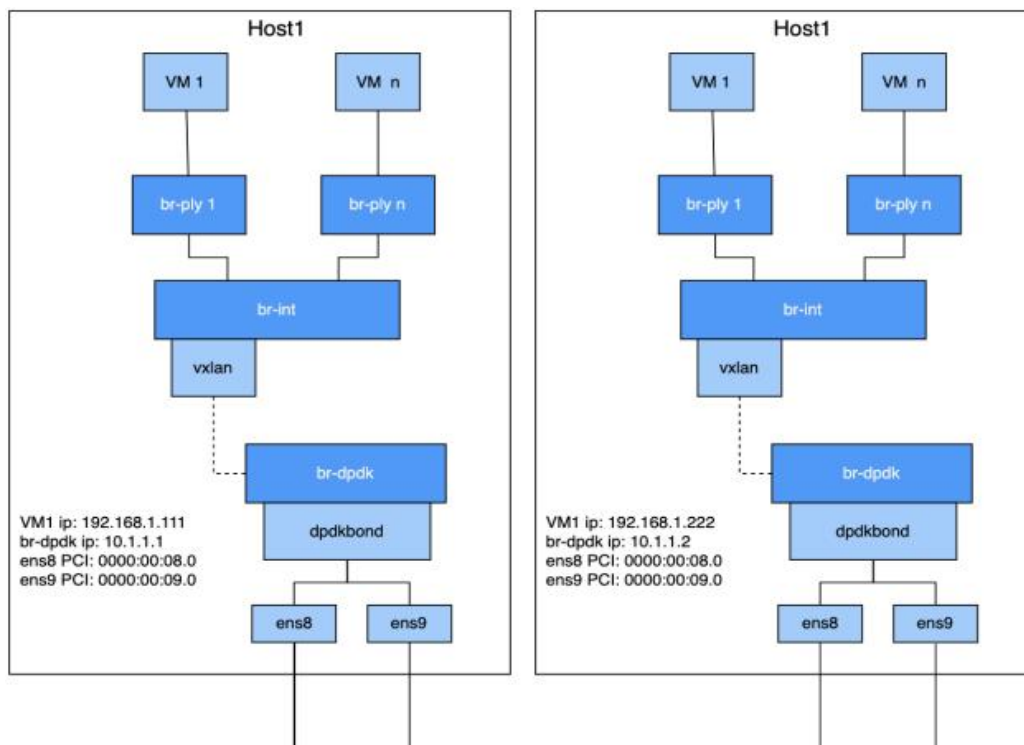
Host1

VM 1

VM n

br-ply 1

br-ply n

br-int

vxlan

br-dpdk

dpdkbond

VM1 ip: 192.168.1.111
br-dpdk ip: 10.1.1.1
ens8 PCI: 0000:00:08.0
ens9 PCI: 0000:00:09.0

ens8

ens9

Host1

VM 1

VM n

br-ply 1

br-ply n

br-int

vxlan

br-dpdk

dpdkbond

VM1 ip: 192.168.1.222
br-dpdk ip: 10.1.1.2
ens8 PCI: 0000:00:08.0
ens9 PCI: 0000:00:09.0

ens8

ens9